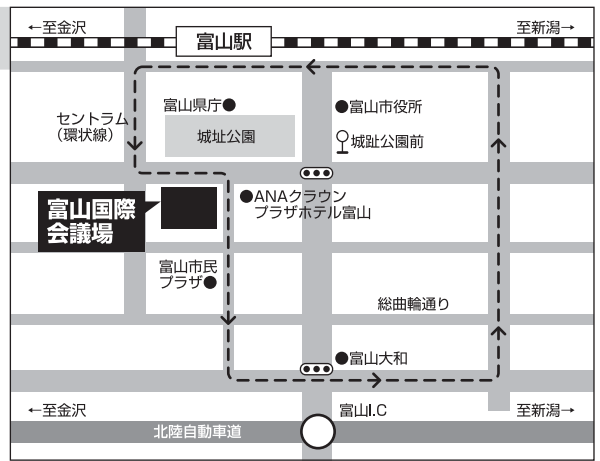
←至金沢
至新潟→
富山駅
富山県庁●
●富山市役所
セントラム
(環状線)
城址公園
城趾公園前
富山国際
会議場
●ANAクラウン
プラザホテル富山
富山市民
プラザ●
総曲輪通り
●富山大和
←至金沢
富山I.C
至新潟→
北陸自動車道